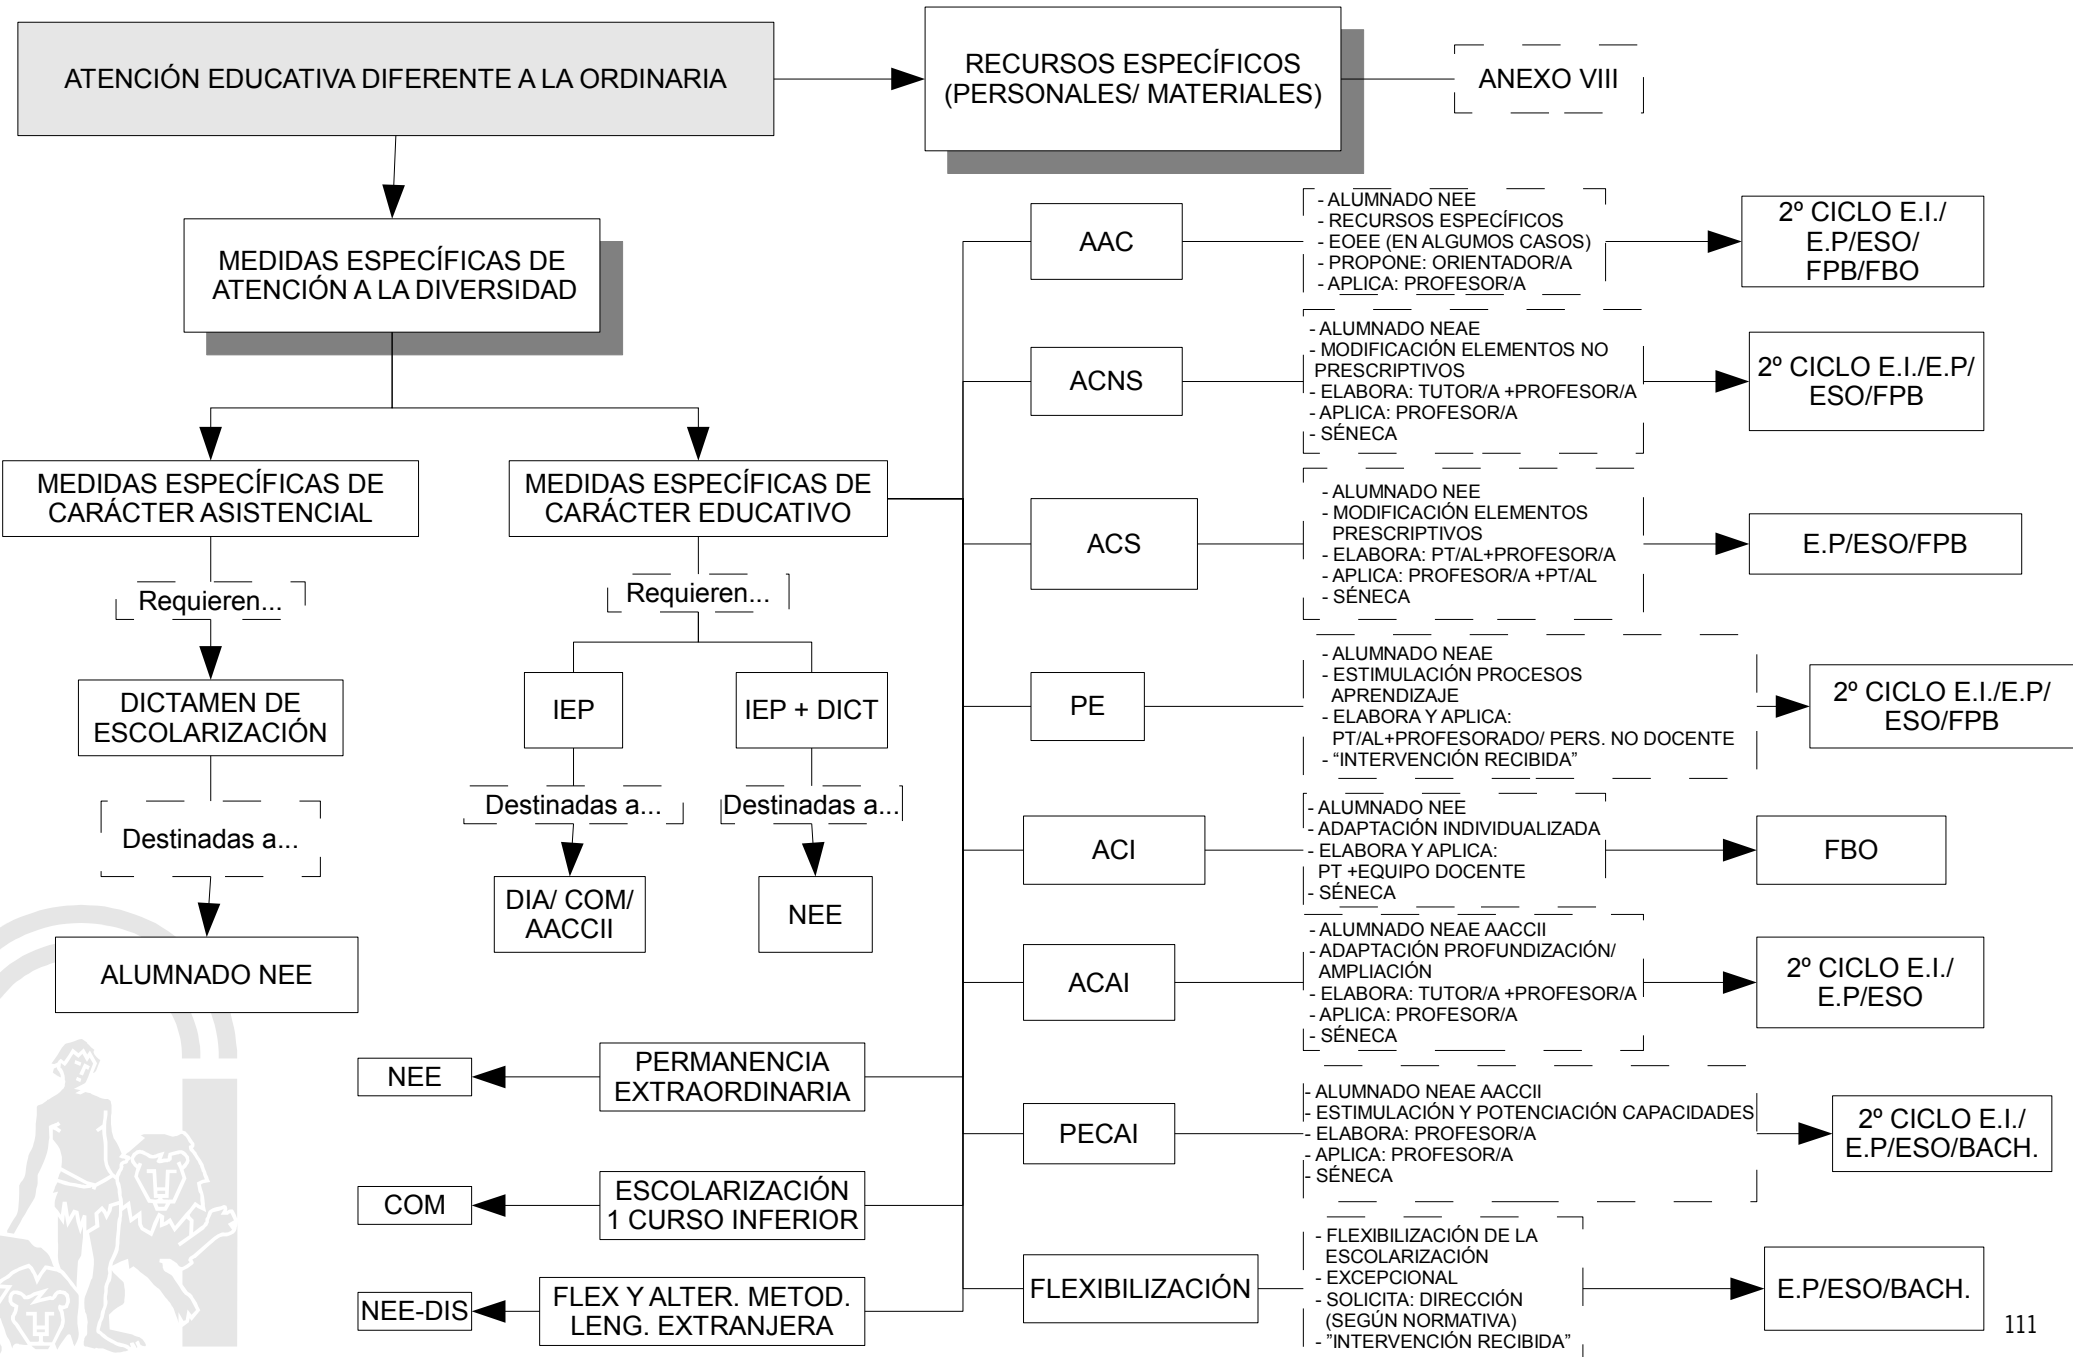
ATENCIÓN EDUCATIVA DIFERENTE A LA ORDINARIA

RECURSOS ESPECÍFICOS (PERSONALES/ MATERIALES)

ANEXO VIII

MEDIDAS ESPECÍFICAS DE ATENCIÓN A LA DIVERSIDAD

MEDIDAS ESPECÍFICAS DE CARÁCTER ASISTENCIAL

Requieren...

DICTAMEN DE ESCOLARIZACIÓN

Destinadas a...

ALUMNADO NEE

MEDIDAS ESPECÍFICAS DE CARÁCTER EDUCATIVO

Requieren...

IEP

IEP + DICT

Destinadas a...

Destinadas a...

DIA/ COM/ AACCII

NEE

AAC

- ALUMNADO NEE
- RECURSOS ESPECÍFICOS
- EOEE (EN ALGUMOS CASOS)
- PROPONE: ORIENTADOR/A
- APLICA: PROFESOR/A

2º CICLO E.I./ E.P/ESO/ FPB/FBO

ACNS

- ALUMNADO NEAE
- MODIFICACIÓN ELEMENTOS NO PRESCRIPTIVOS
- ELABORA: TUTOR/A +PROFESOR/A
- APLICA: PROFESOR/A
- SÉNECA

2º CICLO E.I./E.P/ ESO/FPB

ACS

- ALUMNADO NEE
- MODIFICACIÓN ELEMENTOS PRESCRIPTIVOS
- ELABORA: PT/AL+PROFESOR/A
- APLICA: PROFESOR/A +PT/AL
- SÉNECA

E.P/ESO/FPB

PE

- ALUMNADO NEAE
- ESTIMULACIÓN PROCESOS APRENDIZAJE
- ELABORA Y APLICA: PT/AL+PROFESORADO/ PERS. NO DOCENTE
- “INTERVENCIÓN RECIBIDA”

2º CICLO E.I./E.P/ ESO/FPB

ACI

- ALUMNADO NEE
- ADAPTACIÓN INDIVIDUALIZADA
- ELABORA Y APLICA: PT +EQUIPO DOCENTE
- SÉNECA

FBO

ACAI

- ALUMNADO NEAE AACCII
- ADAPTACIÓN PROFUNDIZACIÓN/ AMPLIACIÓN
- ELABORA: TUTOR/A +PROFESOR/A
- APLICA: PROFESOR/A
- SÉNECA

2º CICLO E.I./ E.P/ESO

NEE

PERMANENCIA EXTRAORDINARIA

PECAI

- ALUMNADO NEAE AACCII
- ESTIMULACIÓN Y POTENCIACIÓN CAPACIDADES
- ELABORA: PROFESOR/A
- APLICA: PROFESOR/A
- SÉNECA

2º CICLO E.I./ E.P/ESO/BACH.

COM

ESCOLARIZACIÓN 1 CURSO INFERIOR

NEE-DIS

FLEX Y ALTER. METOD. LENG. EXTRANJERA

FLEXIBILIZACIÓN

- FLEXIBILIZACIÓN DE LA ESCOLARIZACIÓN
- EXCEPCIONAL
- SOLICITA: DIRECCIÓN (SEGÚN NORMATIVA)
- ”INTERVENCIÓN RECIBIDA”

E.P/ESO/BACH.

111